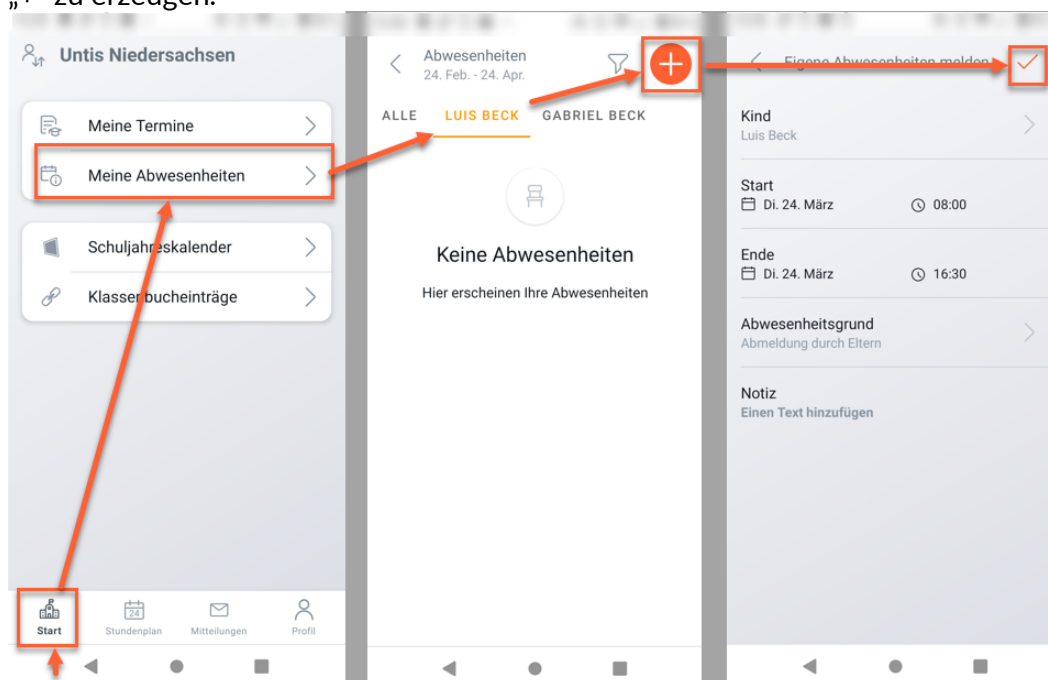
„+" zu erzeugen.

Untis Niedersachsen

Meine Termine

Meine Abwesenheiten

Schuljahreskalender

Klassenbucheinträge

Start
24
Stundenplan
Mitteilungen
Profil

Abwesenheiten
24. Feb. - 24. Apr.

ALLE
LUIS BECK
GABRIEL BECK

Keine Abwesenheiten

Hier erscheinen Ihre Abwesenheiten

Eigene Abwesenheiten melden

Kind
Luis Beck

Start
Di. 24. März
08:00

Ende
Di. 24. März
16:30

Abwesenheitsgrund
Abmeldung durch Eltern

Notiz
Einen Text hinzufügen